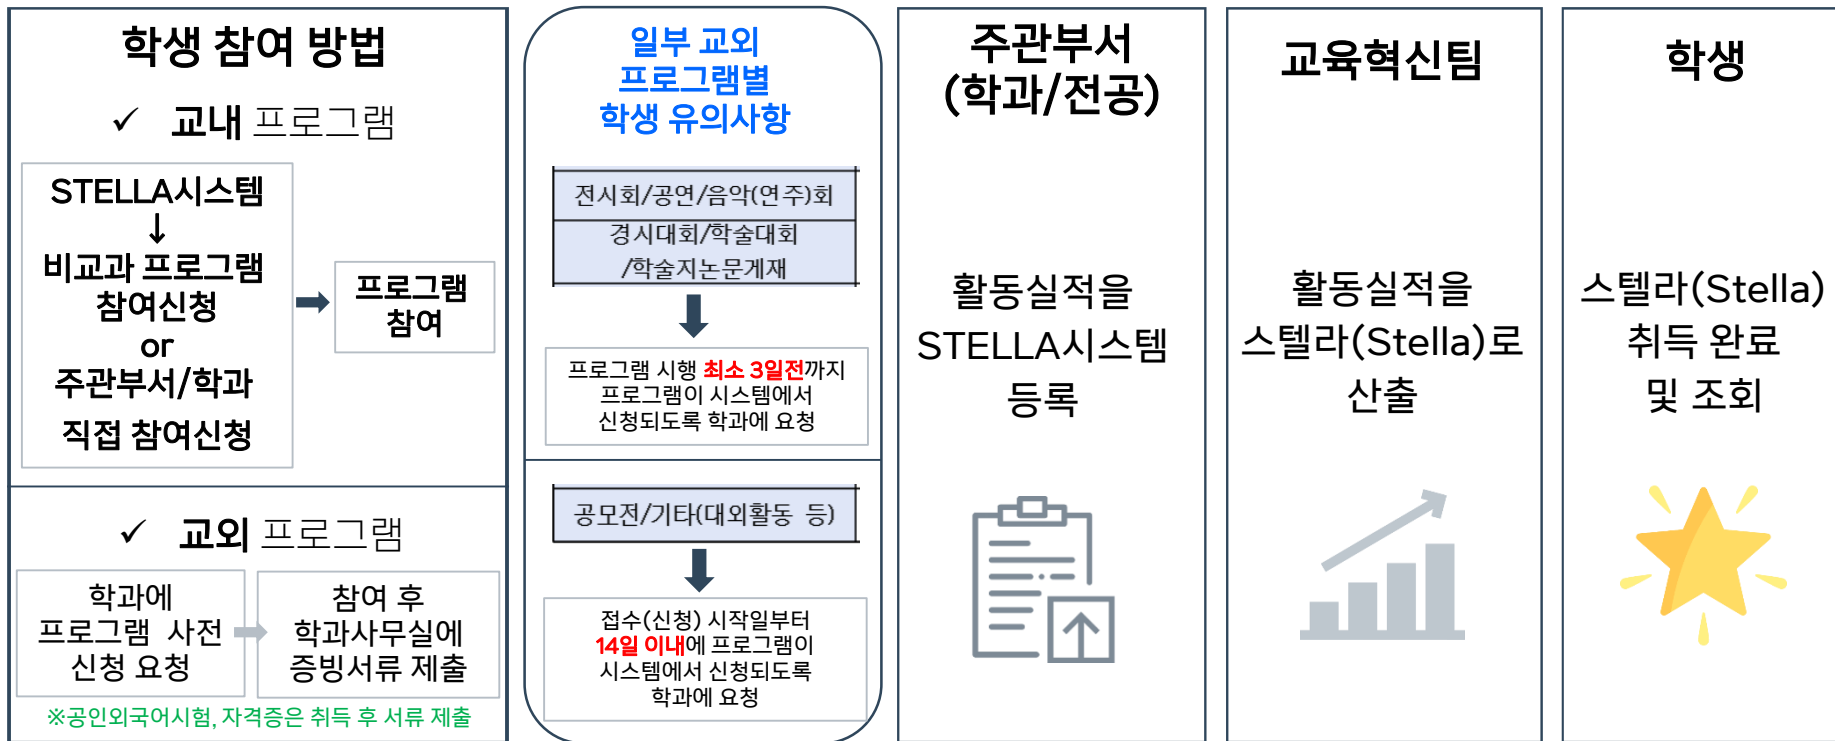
학생 참여 방법

✓ 교내 프로그램

STELLA시스템
↓
비교과 프로그램 참여신청
or
주관부서/학과 직접 참여신청

프로그램 참여

✓ 교외 프로그램

학과에 프로그램 사전 신청 요청

참여 후 학과사무실에 증빙서류 제출

※공인외국어시험, 자격증은 취득 후 서류 제출

일부 교외 프로그램별 학생 유의사항

전시회/공연/음악(연주)회
경시대회/학술대회 /학술지논문게재

프로그램 시행 최소 3일전까지 프로그램이 시스템에서 신청되도록 학과에 요청

공모전/기타(대외활동 등)

접수(신청) 시작일부터 14일 이내에 프로그램이 시스템에서 신청되도록 학과에 요청

주관부서 (학과/전공)

활동실적을 STELLA시스템 등록

교육혁신팀

활동실적을 스텔라(Stella)로 산출

학생

스텔라(Stella) 취득 완료 및 조회